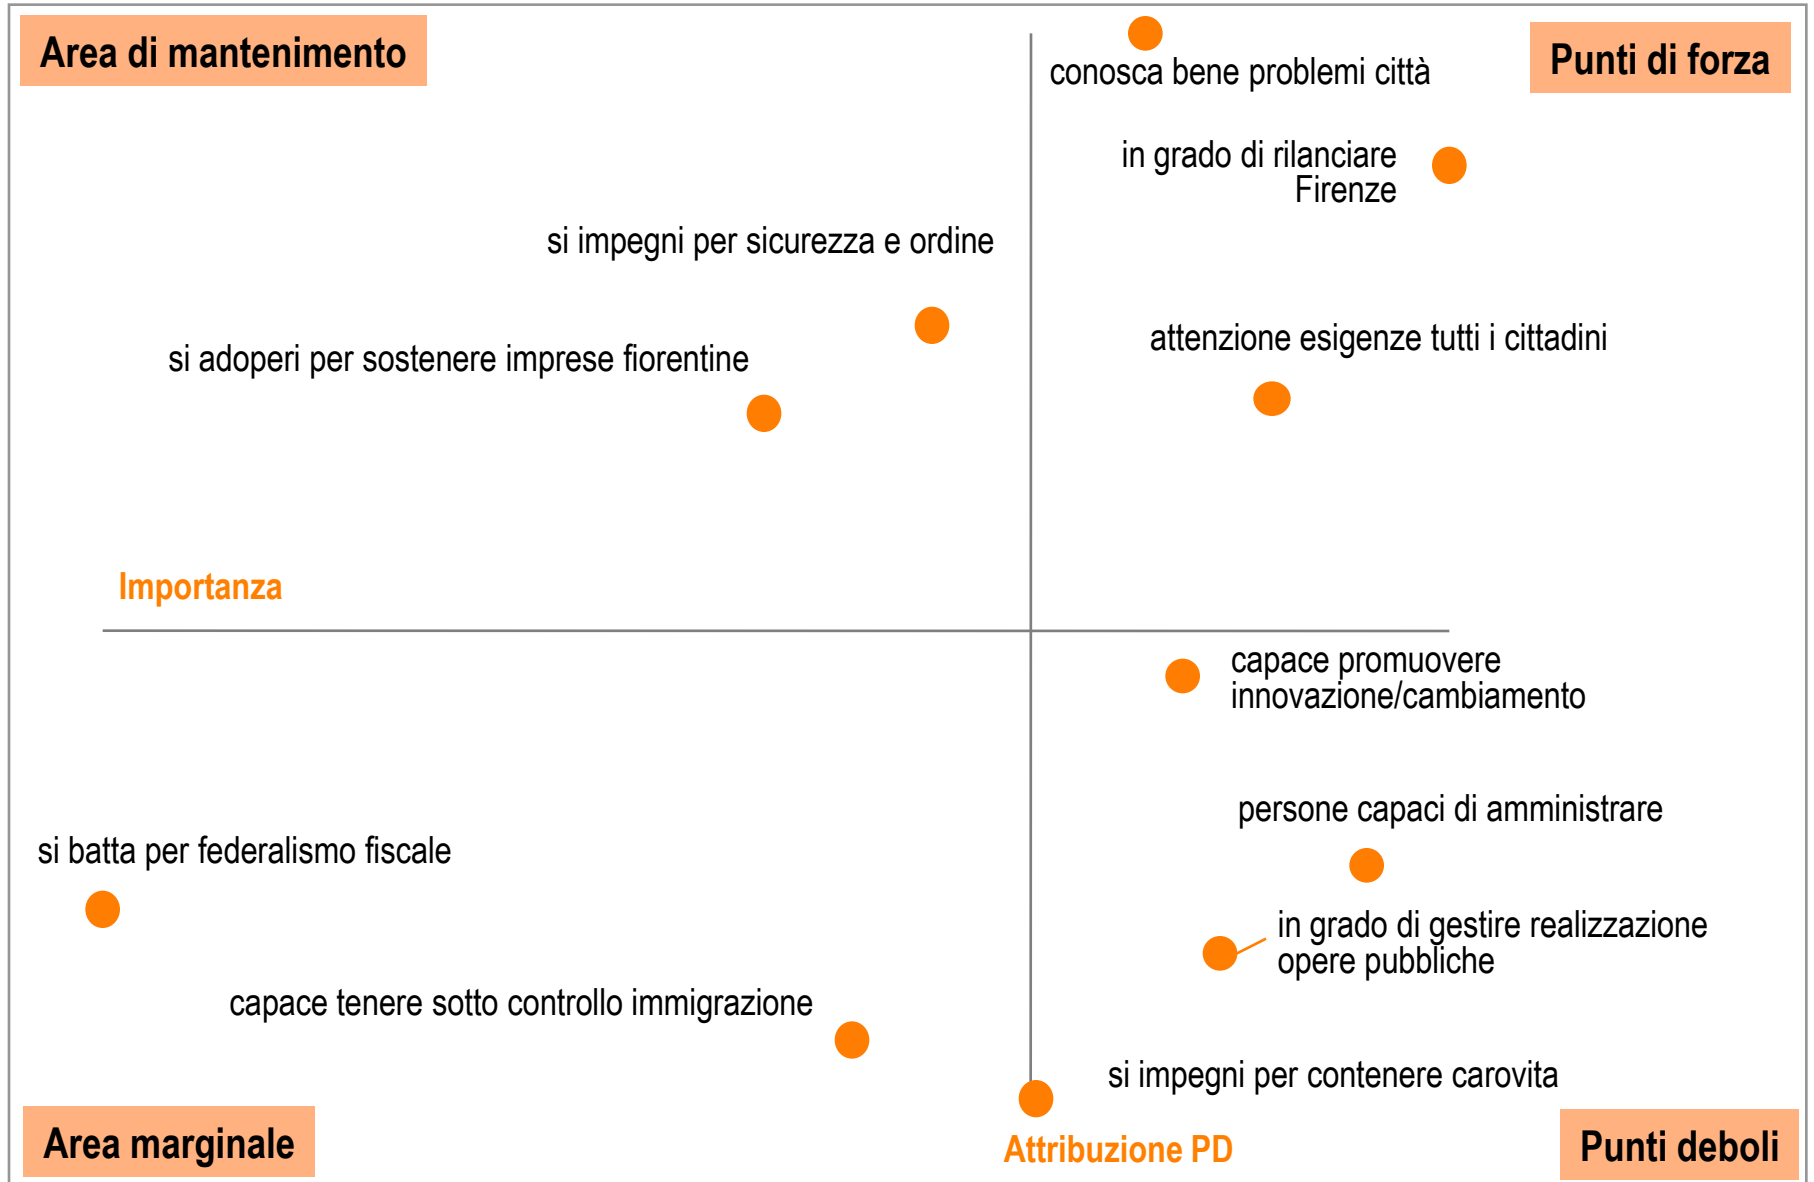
Area di mantenimento

conosca bene problemi città

Punti di forza

in grado di rilanciare Firenze

si impegni per sicurezza e ordine

si adoperi per sostenere imprese fiorentine

attenzione esigenze tutti i cittadini

Importanza

capace promuovere innovazione/cambiamento

persone capaci di amministrare

si batta per federalismo fiscale

in grado di gestire realizzazione opere pubbliche

capace tenere sotto controllo immigrazione

si impegni per contenere carovita

Area marginale

Attribuzione PD

Punti deboli